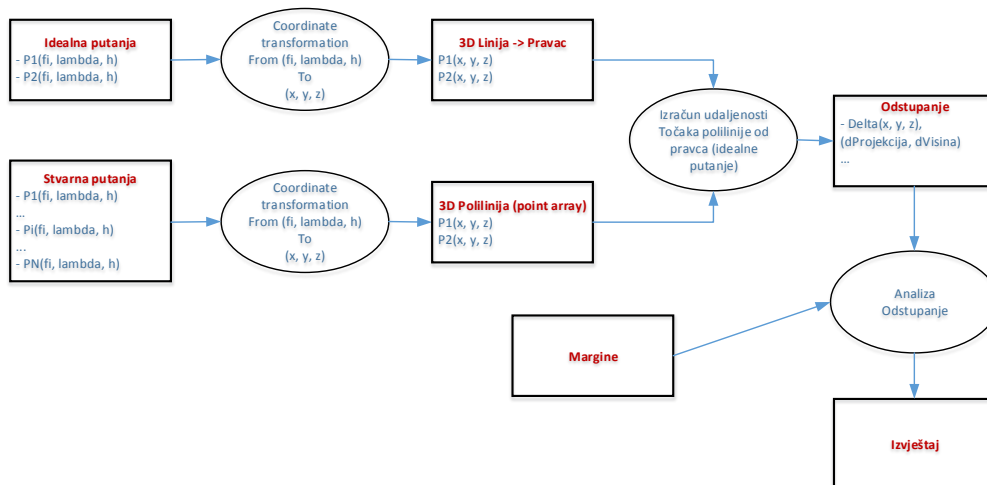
Idealna putanja
- P1(fi, lambda, h)
- P2(fi, lambda, h)

Coordinate transformation From (fi, lambda, h) To (x, y, z)

3D Linija -> Pravac
P1(x, y, z)
P2(x, y, z)

Stvarna putanja
- P1(fi, lambda, h)
...
- Pi(fi, lambda, h)
...
- PN(fi, lambda, h)

Coordinate transformation From (fi, lambda, h) To (x, y, z)

3D Polilinija (point array)
P1(x, y, z)
P2(x, y, z)

Izračun udaljenosti Točaka polilinije od pravca (idealne putanje)

Odstupanje
- Delta(x, y, z),
(dProjekcija, dVisina)
...

Analiza Odstupanje

Margine

Izvještaj